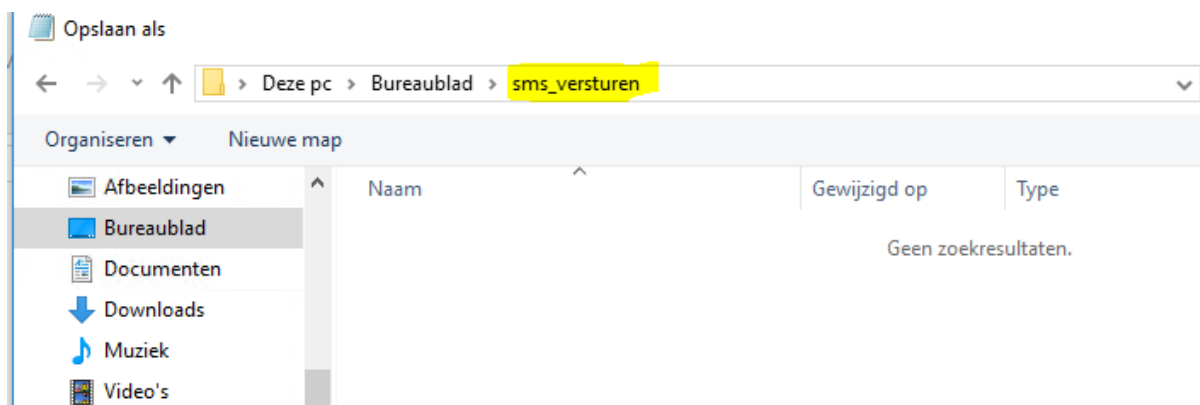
Opslaan als

Deze pc > Bureaublad > sms_versturen

Organiseren ▾ Nieuwe map

Afbeeldingen
Bureaublad
Documenten
Downloads
Muziek
Video's

| Naam | Gewijzigd op | Type |
|---|---|---|

Geen zoekresultaten.